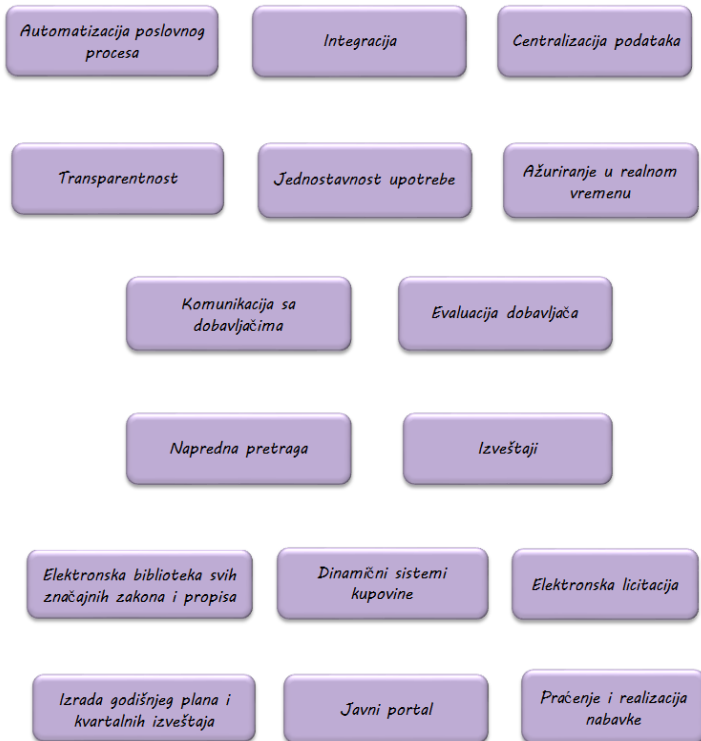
Automatizacija poslovnog procesa

Integracija

Centralizacija podataka

Transparentnost

Jednostavnost upotrebe

Ažuriranje u realnom vremenu

Komunikacija sa dobavljačima

Evaluacija dobavljača

Napredna pretraga

Izveštaji

Elektronska biblioteka svih značajnih zakona i propisa

Dinamični sistemi kupovine

Elektronska licitacija

Izrada godišnjeg plana i kvartalnih izveštaja

Javni portal

Praćenje i realizacija nabavke